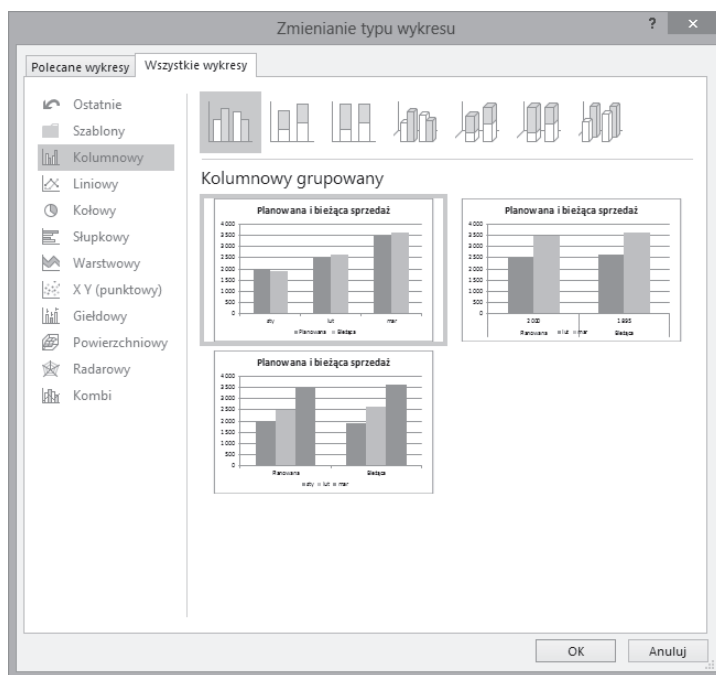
Zmienianie typu wykresu

?

Polecane wykresy

Wszystkie wykresy

Ostatnie

Szablony

Kolumnowy

Liniowy

Kołowy

Słupkowy

Warstwowy

X Y (punktowy)

Giełdowy

Powierzchniowy

Radarowy

Kombi

Kolumnowy grupowany

Planowana i bieżąca sprzedaż

4 000
3 500
3 000
2 500
2 000
1 500
1 000
500
0

sty
lut
mar

Planowana
Bieżąca

Planowana i bieżąca sprzedaż

4 000
3 500
3 000
2 500
2 000
1 500
1 000
500
0

2 000
1 895

Planowana
Bieżąca

lut
mar

Planowana i bieżąca sprzedaż

4 000
3 500
3 000
2 500
2 000
1 500
1 000
500
0

Planowana
Bieżąca

sty
lut
mar

OK

Anuluj